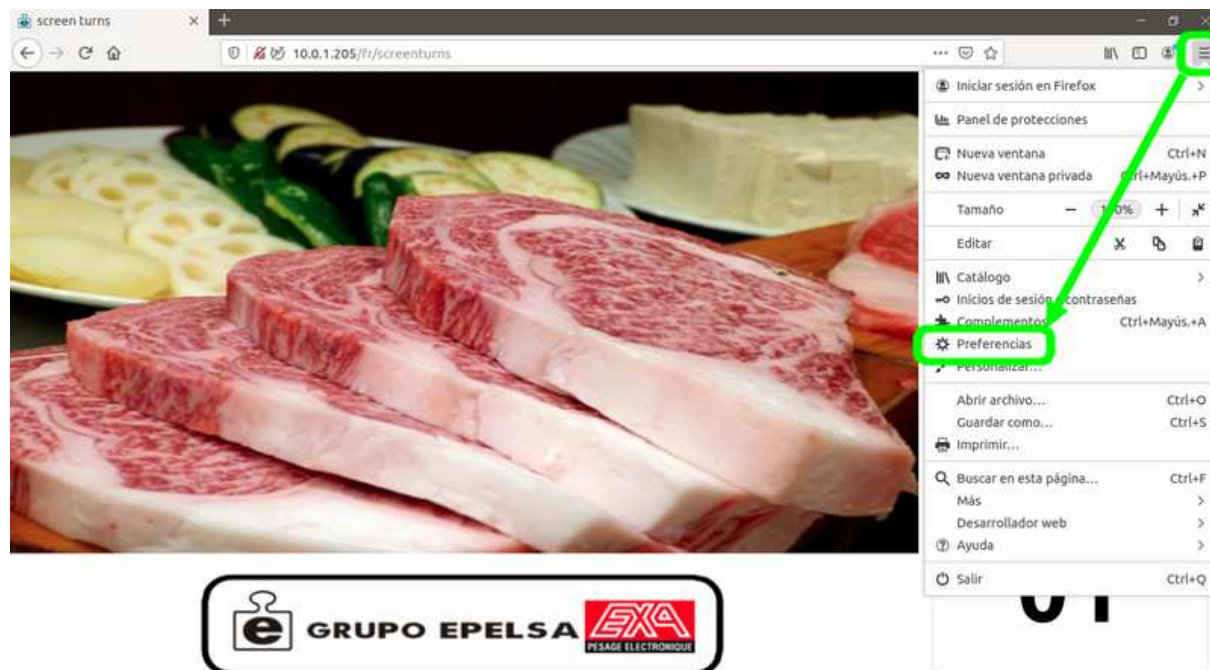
screen turns
10.0.1.205/fr/screenturns

Iniciar sesión en Firefox
Panel de protecciones
Nueva ventana Ctrl+N
Nueva ventana privada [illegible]rl+Mayús.+P
Tamaño − 1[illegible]0% +
Editar
Catálogo
Inicios de sesión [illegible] contraseñas
Complementos Ctrl+Mayús.+A
Preferencias
Personalizar...
Abrir archivo... Ctrl+O
Guardar como... Ctrl+S
Imprimir...
Buscar en esta página... Ctrl+F
Más
Desarrollador web
Ayuda
Salir Ctrl+Q

01

e GRUPO EPELSA EXA PESAGE ELECTRONIQUE